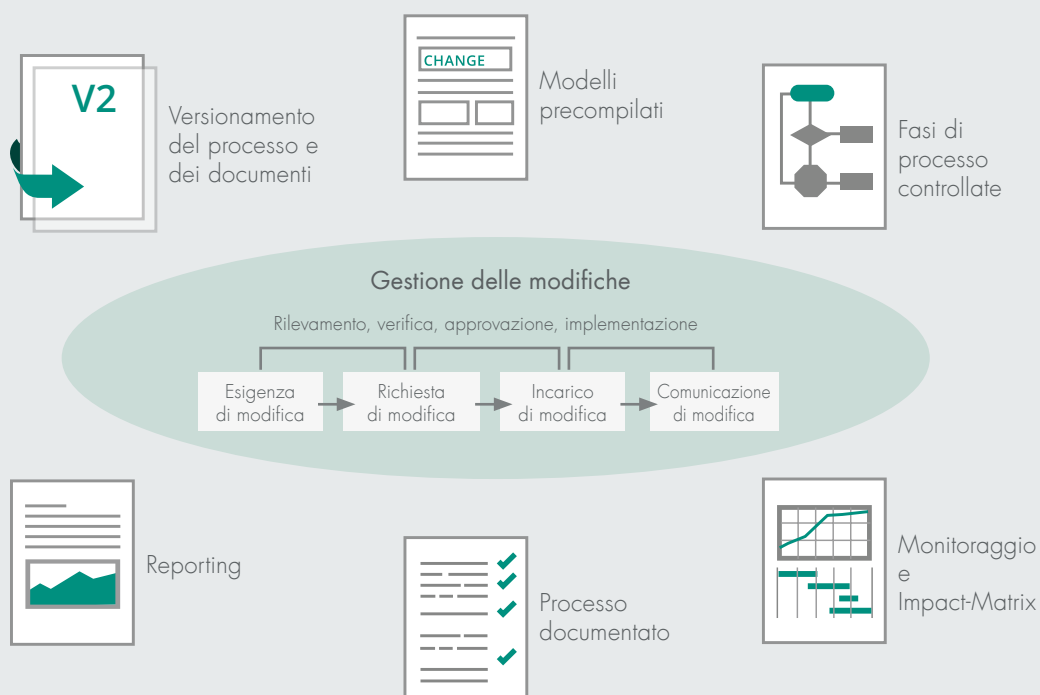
V2

Versionamento del processo e dei documenti

CHANGE

Modelli precompilati

Fasi di processo controllate

Gestione delle modifiche

Rilevamento, verifica, approvazione, implementazione

Esigenza di modifica

Richiesta di modifica

Incarico di modifica

Comunicazione di modifica

Reporting

Processo documentato

Monitoraggio e Impact-Matrix